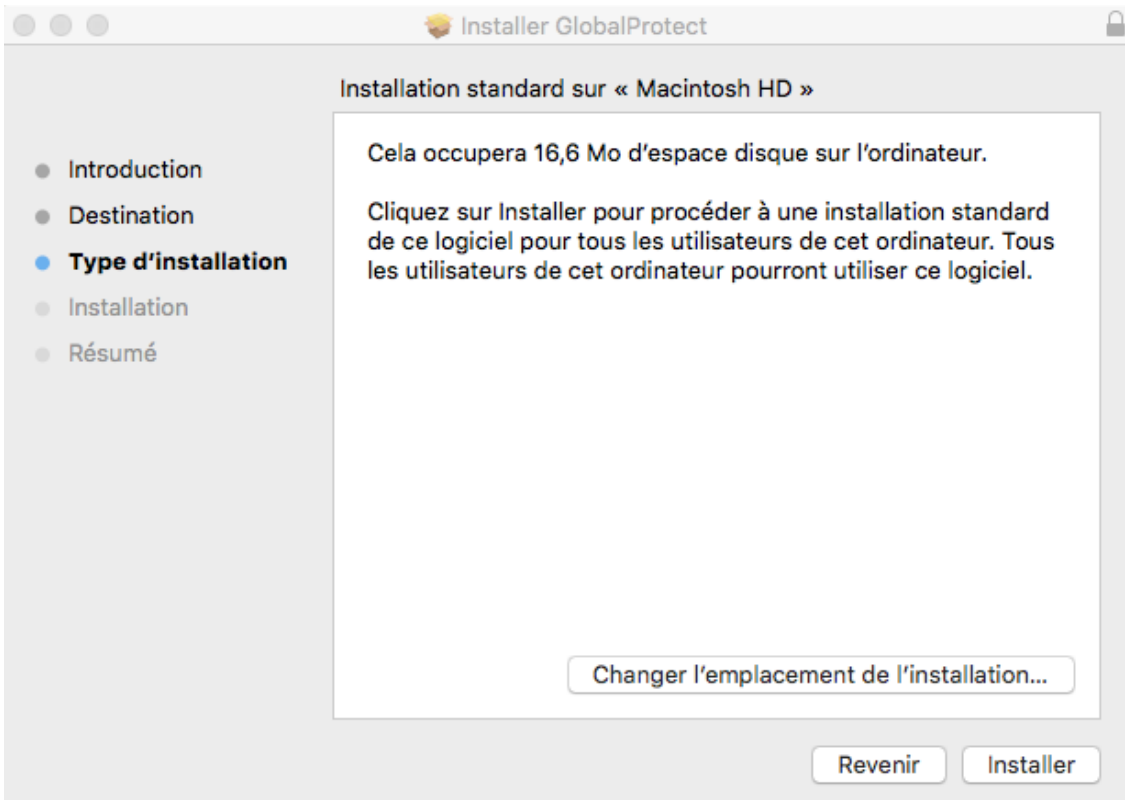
Installer GlobalProtect

Installation standard sur « Macintosh HD »

Introduction
Destination
Type d'installation
Installation
Résumé

Cela occupera 16,6 Mo d'espace disque sur l'ordinateur.

Cliquez sur Installer pour procéder à une installation standard de ce logiciel pour tous les utilisateurs de cet ordinateur. Tous les utilisateurs de cet ordinateur pourront utiliser ce logiciel.

Changer l'emplacement de l'installation...

Revenir
Installer